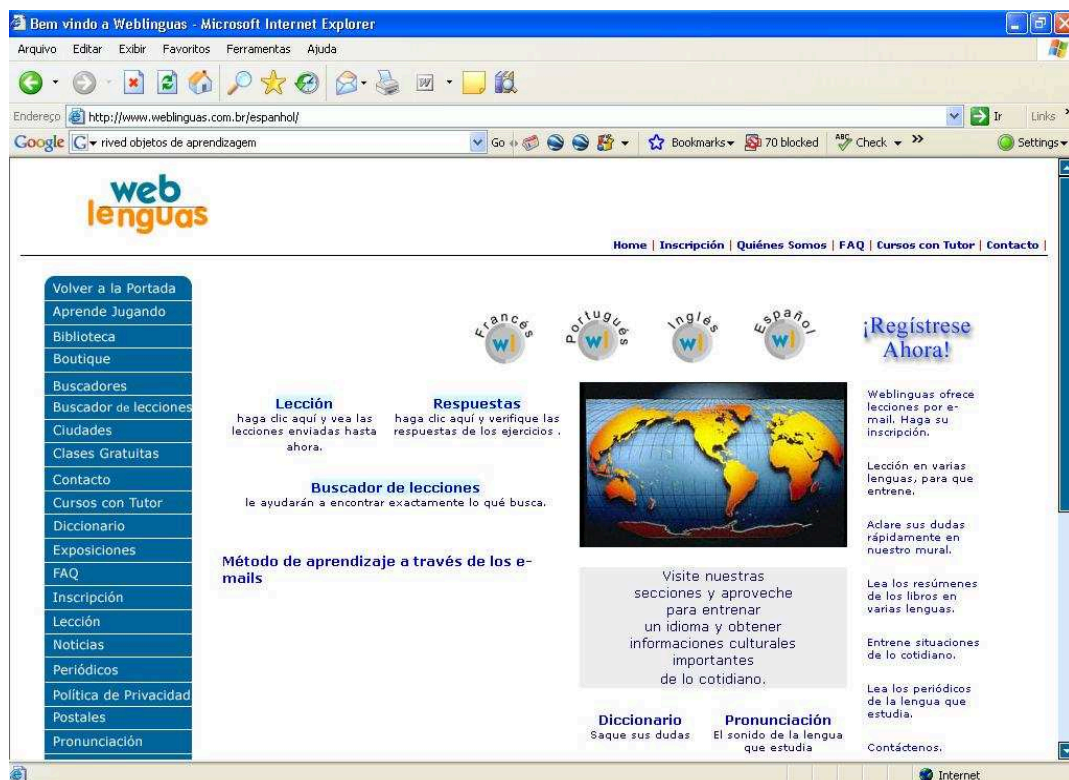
Bem vindo a Weblinguas - Microsoft Internet Explorer

Arquivo Editar Exibir Favoritos Ferramentas Ajuda

Endereço http://www.weblinguas.com.br/espanhol/ Ir Links

Google rived objetos de aprendizagem Go Bookmarks 70 blocked Check Settings

web lenguas

Home | Inscripción | Quiénes Somos | FAQ | Cursos con Tutor | Contacto |

Volver a la Portada
Aprende Jugando
Biblioteca
Boutique
Buscadores
Buscador de lecciones
Ciudades
Clases Gratuitas
Contacto
Cursos con Tutor
Diccionario
Exposiciones
FAQ
Inscripción
Lección
Noticias
Periódicos
Política de Privacidad
Postales
Pronunciación

Francés w
Portugués w
Inglés w
Español w

¡Regístrese Ahora!

Lección
haga clic aquí y vea las lecciones enviadas hasta ahora.

Respuestas
haga clic aquí y verifique las respuestas de los ejercicios .

Buscador de lecciones
le ayudarán a encontrar exactamente lo qué busca.

Método de aprendizaje a través de los e-mails

Visite nuestras secciones y aproveche para entrenar un idioma y obtener informaciones culturales importantes de lo cotidiano.

Diccionario
Saque sus dudas

Pronunciación
El sonido de la lengua que estudia

Weblinguas ofrece lecciones por e-mail. Haga su inscripción.

Lección en varias lenguas, para que entrene.

Aclare sus dudas rápidamente en nuestro mural.

Lea los resúmenes de los libros en varias lenguas.

Entrene situaciones de lo cotidiano.

Lea los periódicos de la lengua que estudia.

Contáctenos.

Internet